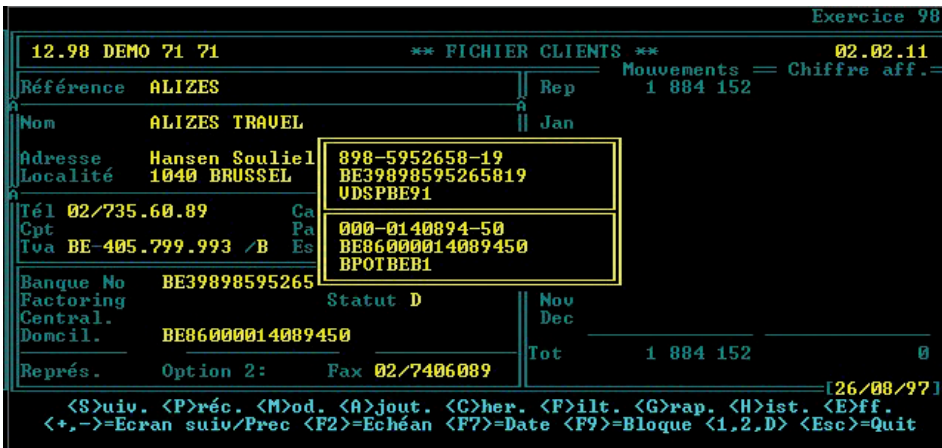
Exercice 98

12.98 DEMO 71 71 ** FICHIER CLIENTS ** 02.02.11

Mouvements Chiffre aff.

Référence ALIZES

Rep 1 884 152

Nom ALIZES TRAVEL

Jan

Adresse Hansen Souliel
Localité 1040 BRUSSEL

898-5952658-19
BE39898595265819
VDSPBE91

Tél 02/735.60.89 Ca
Cpt Pa
Tva BE-405.799.993 /B Es

000-0140894-50
BE86000014089450
BPOTBEB1

Banque No BE39898595265
Factoring Statut D
Central.
Domcil. BE86000014089450

Nov
Dec

Tot 1 884 152 0

Représ. Option 2: Fax 02/7406089

[26/08/97]

<S>uiv. <P>réc. <M>od. <A>jout. <C>her. <F>ilt. <G>rap. <H>ist. <E>ff.
<+,->=Ecran suiv/Prec <F2>=Echéan <F7>=Date <F9>=Bloque <1,2,D> <Esc>=Quit